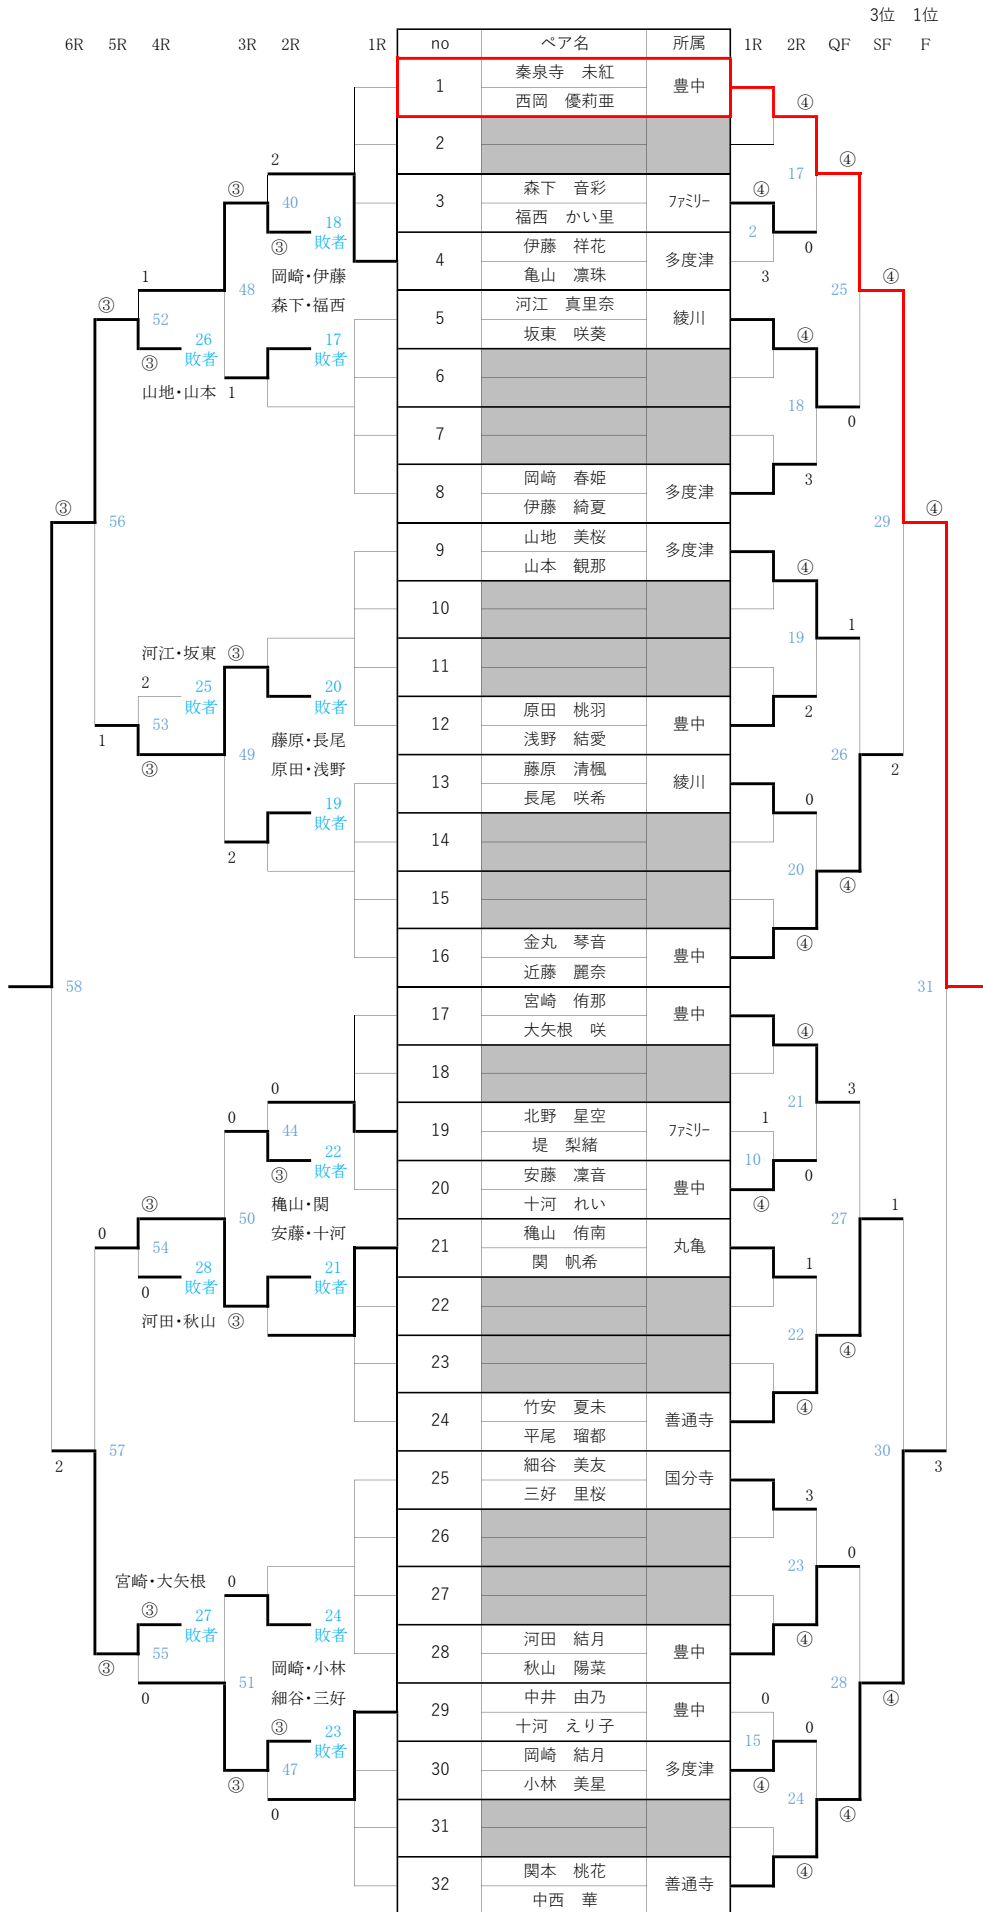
3位　1位

6R　5R　4R　3R　2R　1R

| no | ペア名 | 所属 |
|---|---|---|
| 1 | 秦泉寺　未紅<br>西岡　優莉亜 | 豊中 |
| 2 | | |
| 3 | 森下　音彩<br>福西　かい里 | ﾌｧﾐﾘｰ |
| 4 | 伊藤　祥花<br>亀山　凛珠 | 多度津 |
| 5 | 河江　真里奈<br>坂東　咲葵 | 綾川 |
| 6 | | |
| 7 | | |
| 8 | 岡崎　春姫<br>伊藤　綺夏 | 多度津 |
| 9 | 山地　美桜<br>山本　観那 | 多度津 |
| 10 | | |
| 11 | | |
| 12 | 原田　桃羽<br>浅野　結愛 | 豊中 |
| 13 | 藤原　清楓<br>長尾　咲希 | 綾川 |
| 14 | | |
| 15 | | |
| 16 | 金丸　琴音<br>近藤　麗奈 | 豊中 |
| 17 | 宮崎　侑那<br>大矢根　咲 | 豊中 |
| 18 | | |
| 19 | 北野　星空<br>堤　梨緒 | ﾌｧﾐﾘｰ |
| 20 | 安藤　凛音<br>十河　れい | 豊中 |
| 21 | 穐山　侑南<br>関　帆希 | 丸亀 |
| 22 | | |
| 23 | | |
| 24 | 竹安　夏未<br>平尾　瑠都 | 善通寺 |
| 25 | 細谷　美友<br>三好　里桜 | 国分寺 |
| 26 | | |
| 27 | | |
| 28 | 河田　結月<br>秋山　陽菜 | 豊中 |
| 29 | 中井　由乃<br>十河　えり子 | 豊中 |
| 30 | 岡崎　結月<br>小林　美星 | 多度津 |
| 31 | | |
| 32 | 関本　桃花<br>中西　華 | 善通寺 |

1R　2R　QF　SF　F

④ 17 ④ ④ 2 0 3 25 ④ ④ 18 0 3 29 ④ ④ 19 1 2 26 2 0 20 ④ ④ 31 ④ 21 3 1 10 0 ④ 27 1 1 22 ④ ④ 30 3 3 23 0 ④ 28 ④ 0 15 0 ④ 24 ④ ④

2 ③ 40 18 敗者 ③ 岡崎・伊藤 森下・福西 48 1 ③ 52 26 敗者 ③ 17 敗者 山地・山本 1 ③ 56 河江・坂東 ③ 2 25 敗者 20 敗者 53 1 ③ 藤原・長尾 原田・浅野 49 19 敗者 2 58 0 0 44 22 敗者 ③ 穐山・関 安藤・十河 50 ③ 0 54 28 敗者 0 21 敗者 河田・秋山 ③ 2 57 宮崎・大矢根 0 ③ 27 敗者 24 敗者 55 ③ 岡崎・小林 細谷・三好 51 0 ③ 23 敗者 47 ③ 0